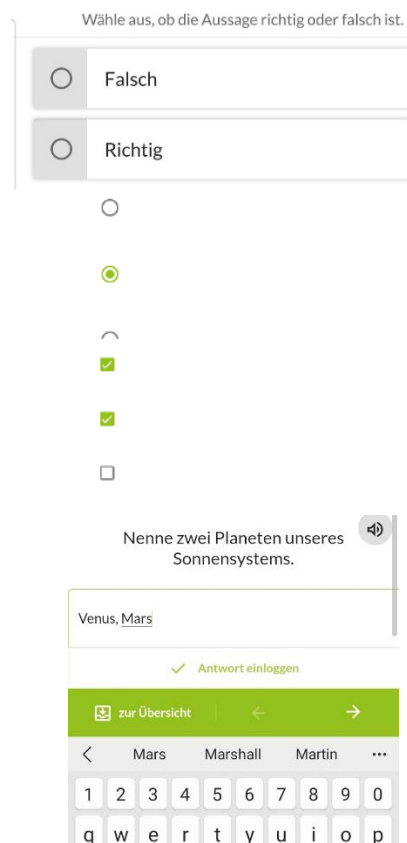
Wähle aus, ob die Aussage richtig oder falsch ist.

Falsch

Richtig

Nenne zwei Planeten unseres Sonnensystems.

Venus, Mars

Antwort einloggen

zur Übersicht

Mars Marshall Martin ...

1 2 3 4 5 6 7 8 9 0

q w e r t y u i o p